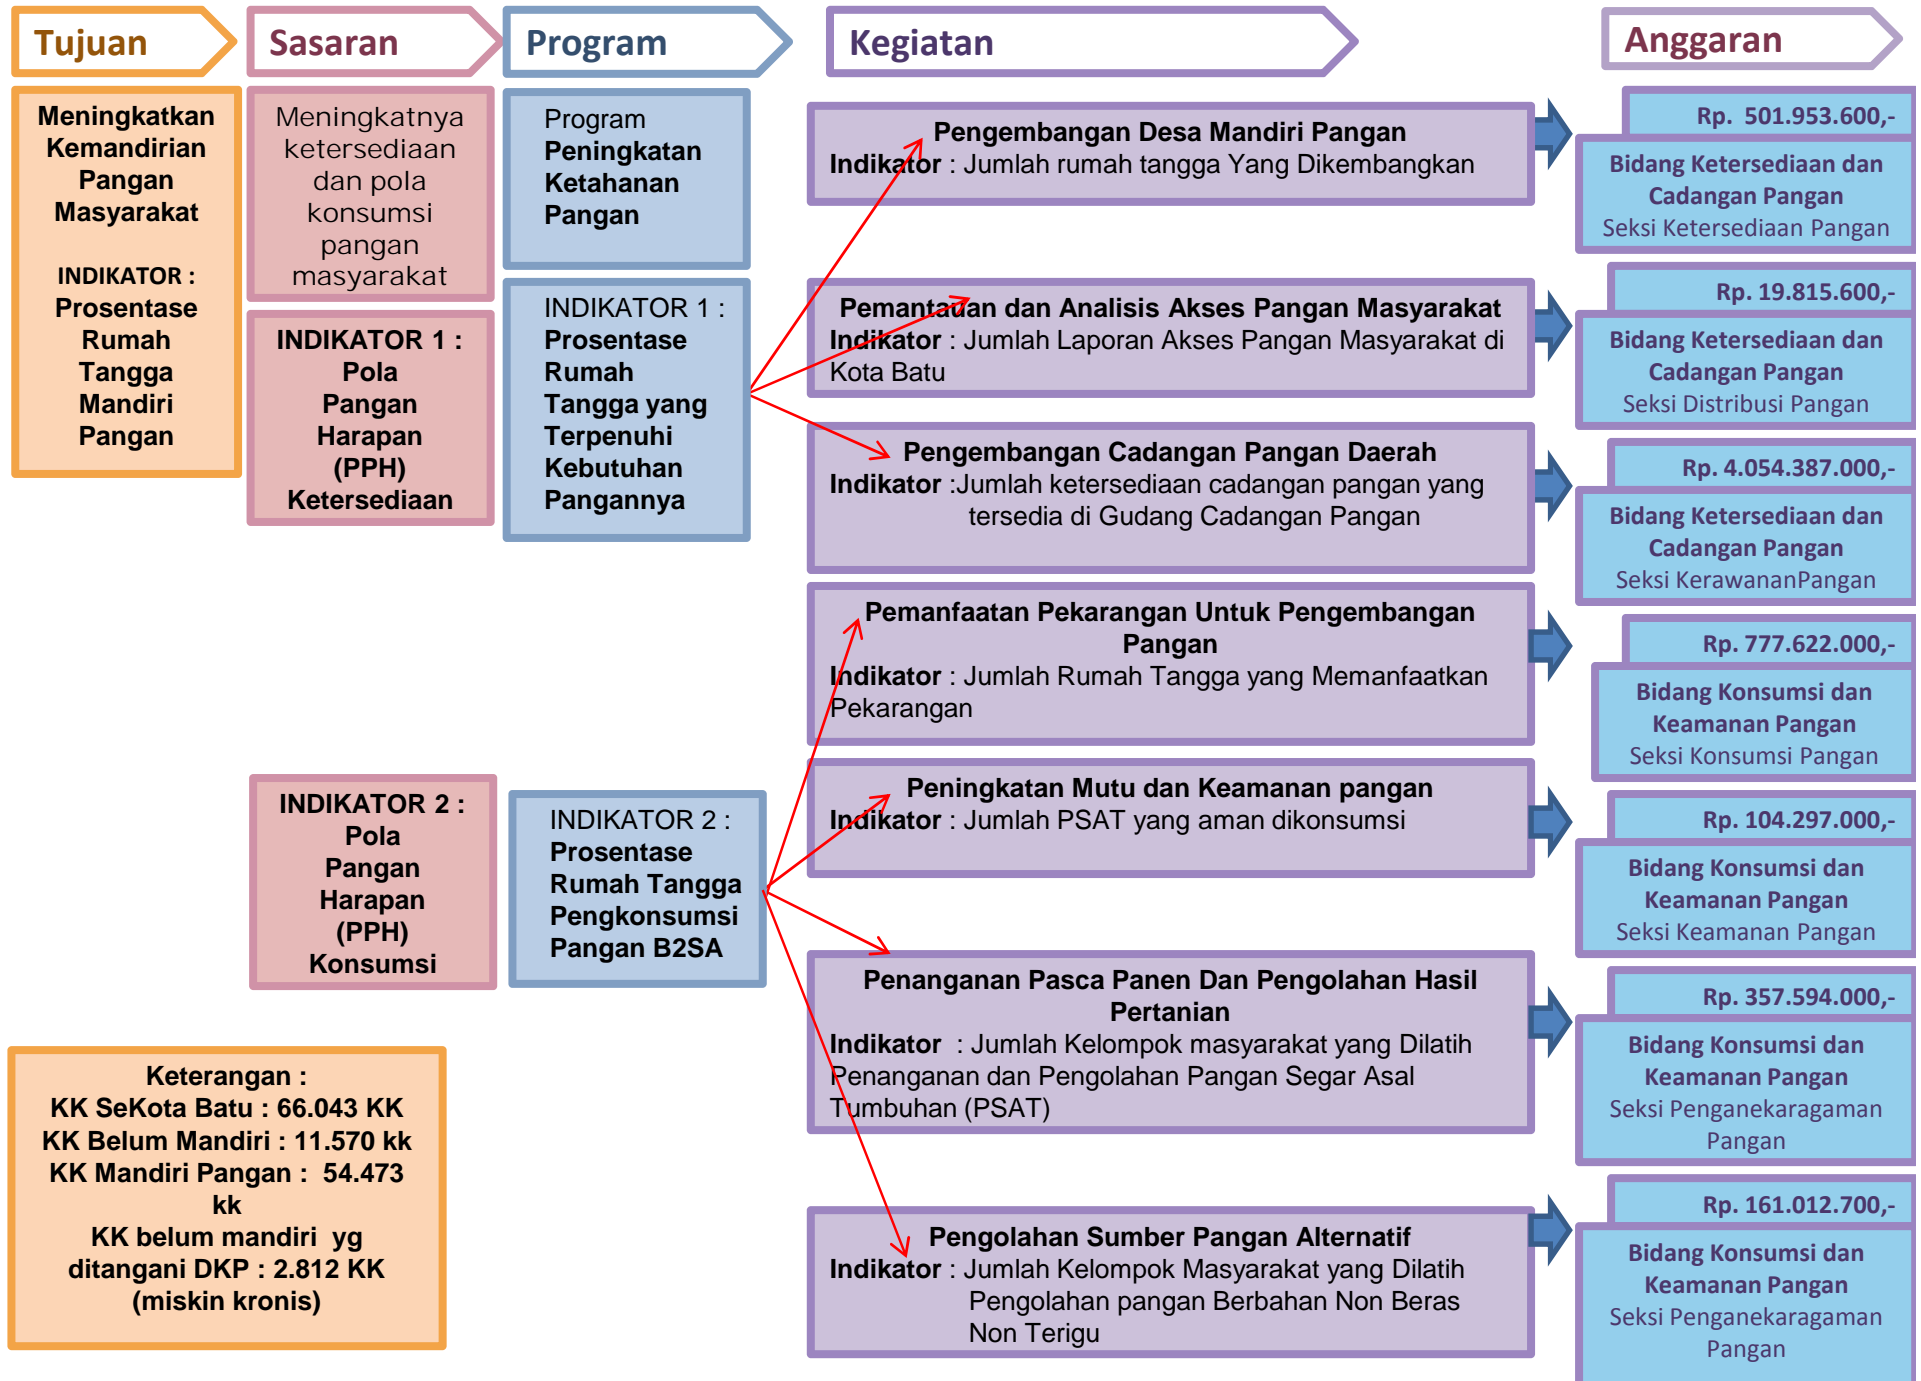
Tujuan

Sasaran

Program

Kegiatan

Anggaran

Meningkatkan Kemandirian Pangan Masyarakat

INDIKATOR : Prosentase Rumah Tangga Mandiri Pangan

Meningkatnya ketersediaan dan pola konsumsi pangan masyarakat

INDIKATOR 1 : Pola Pangan Harapan (PPH) Ketersediaan

Program Peningkatan Ketahanan Pangan

INDIKATOR 1 : Prosentase Rumah Tangga yang Terpenuhi Kebutuhan Pangannya

Pengembangan Desa Mandiri Pangan
Indikator : Jumlah rumah tangga Yang Dikembangkan

Rp. 501.953.600,-

Bidang Ketersediaan dan Cadangan Pangan
Seksi Ketersediaan Pangan

Pemantauan dan Analisis Akses Pangan Masyarakat
Indikator : Jumlah Laporan Akses Pangan Masyarakat di Kota Batu

Rp. 19.815.600,-

Bidang Ketersediaan dan Cadangan Pangan
Seksi Distribusi Pangan

Pengembangan Cadangan Pangan Daerah
Indikator :Jumlah ketersediaan cadangan pangan yang tersedia di Gudang Cadangan Pangan

Rp. 4.054.387.000,-

Bidang Ketersediaan dan Cadangan Pangan
Seksi KerawananPangan

Pemanfaatan Pekarangan Untuk Pengembangan Pangan
Indikator : Jumlah Rumah Tangga yang Memanfaatkan Pekarangan

Rp. 777.622.000,-

Bidang Konsumsi dan Keamanan Pangan
Seksi Konsumsi Pangan

INDIKATOR 2 : Pola Pangan Harapan (PPH) Konsumsi

INDIKATOR 2 : Prosentase Rumah Tangga Pengkonsumsi Pangan B2SA

Peningkatan Mutu dan Keamanan pangan
Indikator : Jumlah PSAT yang aman dikonsumsi

Rp. 104.297.000,-

Bidang Konsumsi dan Keamanan Pangan
Seksi Keamanan Pangan

Penanganan Pasca Panen Dan Pengolahan Hasil Pertanian
Indikator : Jumlah Kelompok masyarakat yang Dilatih Penanganan dan Pengolahan Pangan Segar Asal Tumbuhan (PSAT)

Rp. 357.594.000,-

Bidang Konsumsi dan Keamanan Pangan
Seksi Penganekaragaman Pangan

Keterangan :
KK SeKota Batu : 66.043 KK
KK Belum Mandiri : 11.570 kk
KK Mandiri Pangan : 54.473 kk
KK belum mandiri yg ditangani DKP : 2.812 KK (miskin kronis)

Pengolahan Sumber Pangan Alternatif
Indikator : Jumlah Kelompok Masyarakat yang Dilatih Pengolahan pangan Berbahan Non Beras Non Terigu

Rp. 161.012.700,-

Bidang Konsumsi dan Keamanan Pangan
Seksi Penganekaragaman Pangan